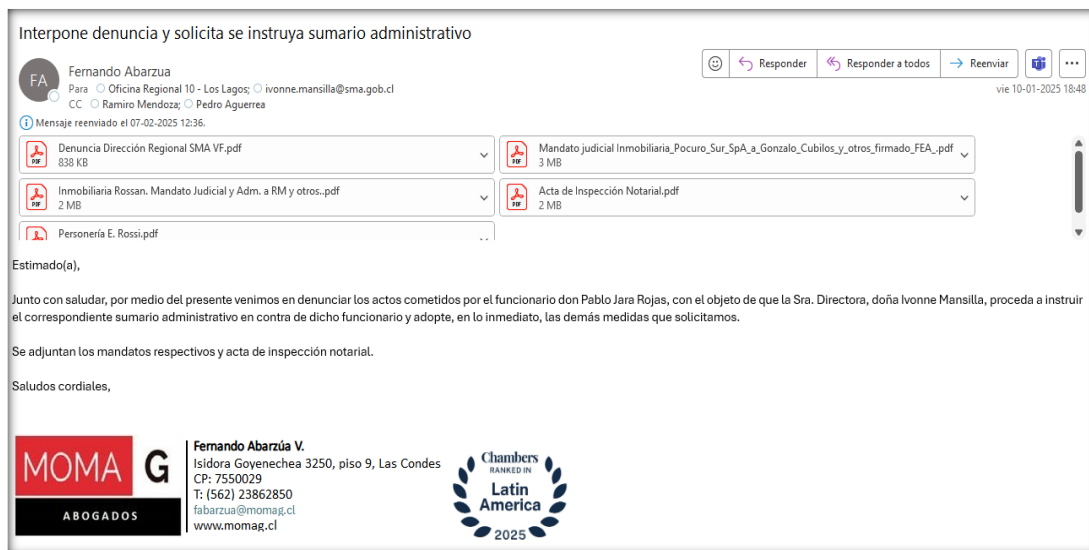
Interpone denuncia y solicita se instruya sumario administrativo

FA

Fernando Abarzua

Para Oficina Regional 10 - Los Lagos; ivonne.mansilla@sma.gob.cl

CC Ramiro Mendoza; Pedro Aguerrea

Responder | Responder a todos | Reenviar | ...

vie 10-01-2025 18:48

Mensaje reenviado el 07-02-2025 12:36.

PDF Denuncia Dirección Regional SMA VF.pdf
838 KB

PDF Mandato judicial Inmobiliaria_Pocuro_Sur_SpA_a_Gonzalo_Cubilos_y_otros_firmado_FEA_.pdf
3 MB

PDF Inmobiliaria Rossan. Mandato Judicial y Adm. a RM y otros..pdf
2 MB

PDF Acta de Inspección Notarial.pdf
2 MB

PDF Personería E. Rossi.pdf

Estimado(a),

Junto con saludar, por medio del presente venimos en denunciar los actos cometidos por el funcionario don Pablo Jara Rojas, con el objeto de que la Sra. Directora, doña Ivonne Mansilla, proceda a instruir el correspondiente sumario administrativo en contra de dicho funcionario y adopte, en lo inmediato, las demás medidas que solicitamos.

Se adjuntan los mandatos respectivos y acta de inspección notarial.

Saludos cordiales,

MOMA G
ABOGADOS

Fernando Abarzúa V.
Isidora Goyenechea 3250, piso 9, Las Condes
CP: 7550029
T: (562) 23862850
fabarzua@momag.cl
www.momag.cl

Chambers
RANKED IN
Latin America
2025